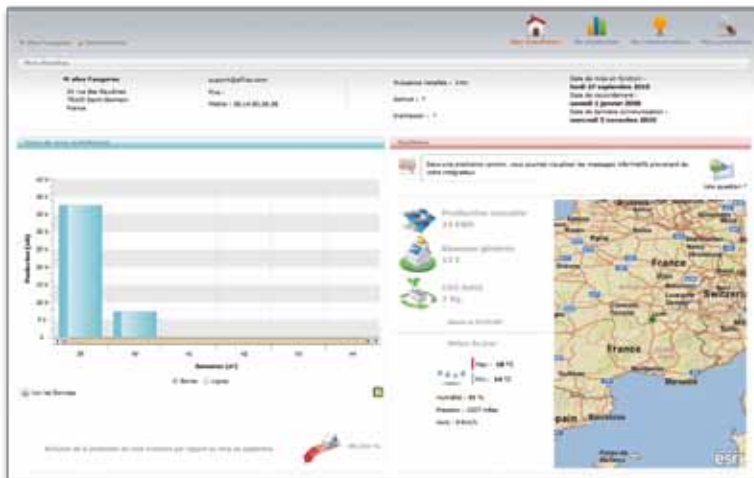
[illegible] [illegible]

Mon installation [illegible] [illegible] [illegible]

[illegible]

M. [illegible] Fougeres
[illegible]
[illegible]
France

support@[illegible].com
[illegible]
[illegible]

Puissance installée : 3 kW
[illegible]
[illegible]

Date de mise en fonction :
lundi 27 septembre 2010
Date de raccordement :
samedi 1 janvier 2000
Date de dernière communication :
mercredi 3 novembre 2010

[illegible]

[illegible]

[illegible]

Production cumulée
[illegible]

Bénéfices générés
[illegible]

CO2 évité
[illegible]

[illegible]

Météo du jour

Max : 18 °C
Min : 14 °C

Humidité : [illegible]
Pression : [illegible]
Vent : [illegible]

France
Switzerland
France
Spain
esri

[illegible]

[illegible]